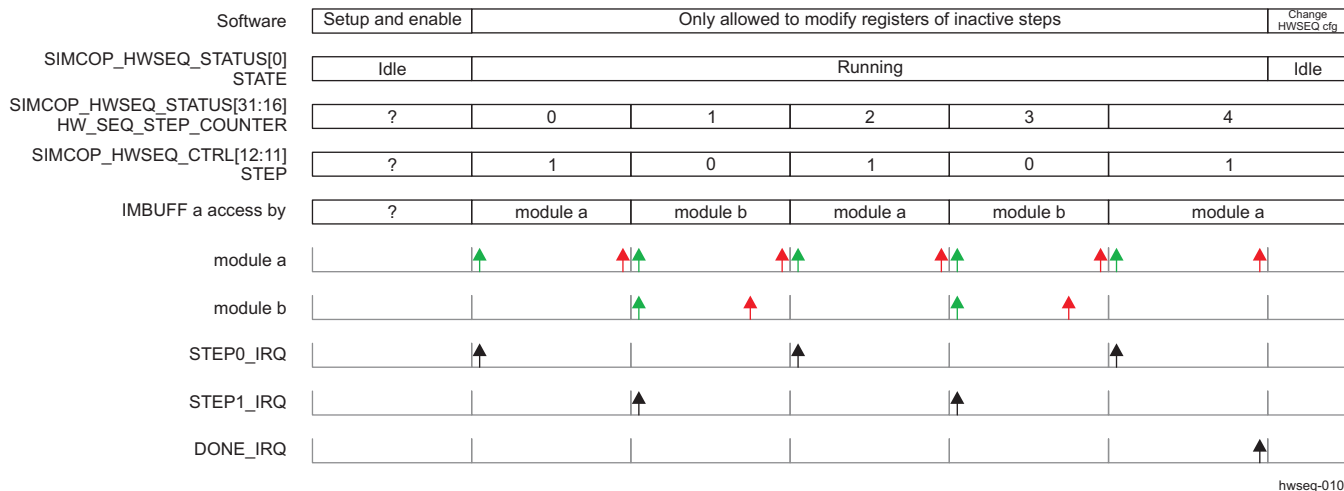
Software | Setup and enable | Only allowed to modify registers of inactive steps | Change HWSEQ cfg

SIMCOP_HWSEQ_STATUS[0] STATE | Idle | Running | Idle

SIMCOP_HWSEQ_STATUS[31:16] HW_SEQ_STEP_COUNTER | ? | 0 | 1 | 2 | 3 | 4

SIMCOP_HWSEQ_CTRL[12:11] STEP | ? | 1 | 0 | 1 | 0 | 1

IMBUFF a access by | ? | module a | module b | module a | module b | module a

module a

module b

STEP0_IRQ

STEP1_IRQ

DONE_IRQ

hwseq-010